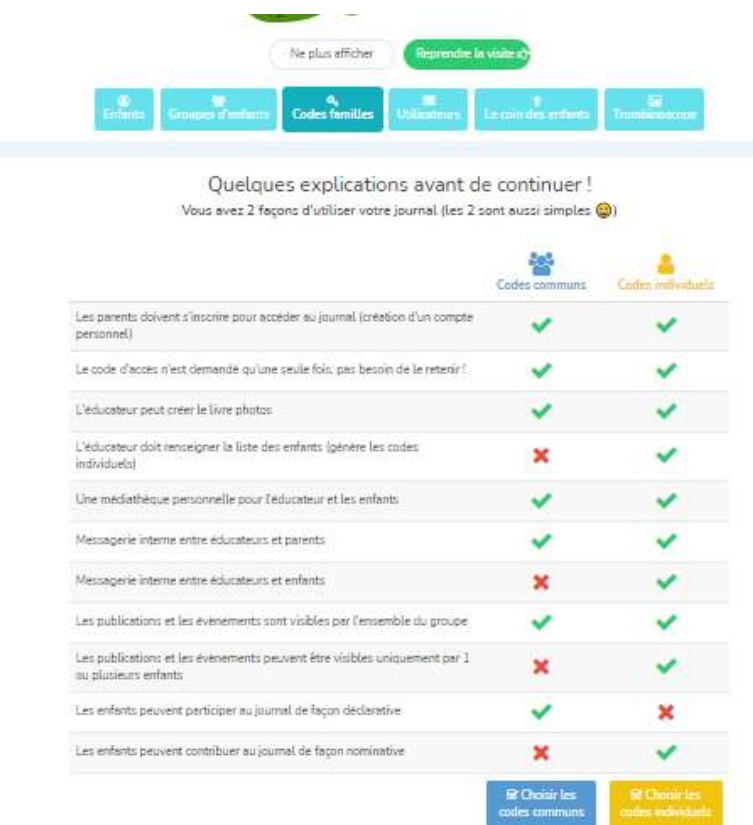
Ne plus afficher

Reprendre la visite

Enfants

Groupes d'enfants

Codes familles

Utilisateurs

Le coin des enfants

Trombinoscope

Quelques explications avant de continuer !

Vous avez 2 façons d'utiliser votre journal (les 2 sont aussi simples 😊)

| | Codes communs | Codes individuels |
|---|---|---|
| Les parents doivent s'inscrire pour accéder au journal (création d'un compte personnel) | ✔ | ✔ |
| Le code d'accès n'est demandé qu'une seule fois, pas besoin de le retenir ! | ✔ | ✔ |
| L'éducateur peut créer le livre photos | ✔ | ✔ |
| L'éducateur doit renseigner la liste des enfants (génère les codes individuels) | ✖ | ✔ |
| Une médiathèque personnelle pour l'éducateur et les enfants | ✔ | ✔ |
| Messagerie interne entre éducateurs et parents | ✔ | ✔ |
| Messagerie interne entre éducateurs et enfants | ✖ | ✔ |
| Les publications et les évènements sont visibles par l'ensemble du groupe | ✔ | ✔ |
| Les publications et les évènements peuvent être visibles uniquement par 1 ou plusieurs enfants | ✖ | ✔ |
| Les enfants peuvent participer au journal de façon déclarative | ✔ | ✖ |
| Les enfants peuvent contribuer au journal de façon nominative | ✖ | ✔ |

Choisir les codes communs

Choisir les codes individuels